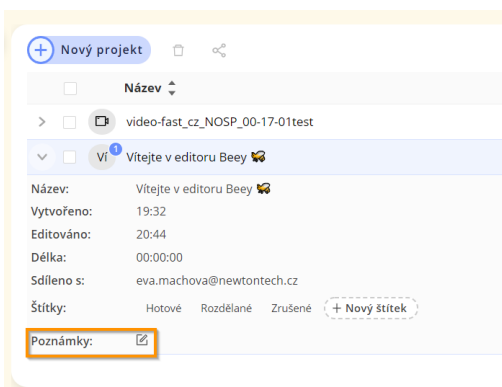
+ Nový projekt

Název

video-fast_cz_NOSP_00-17-01test

Ví 1 Vítejte v editoru Beey

| | |
|---|---|
| Název: | Vítejte v editoru Beey |
| Vytvořeno: | 19:32 |
| Editováno: | 20:44 |
| Délka: | 00:00:00 |
| Sdíleno s: | eva.machova@newtontech.cz |
| Štítky: | Hotové Rozdělané Zrušené + Nový štítek |
| Poznámky: | |